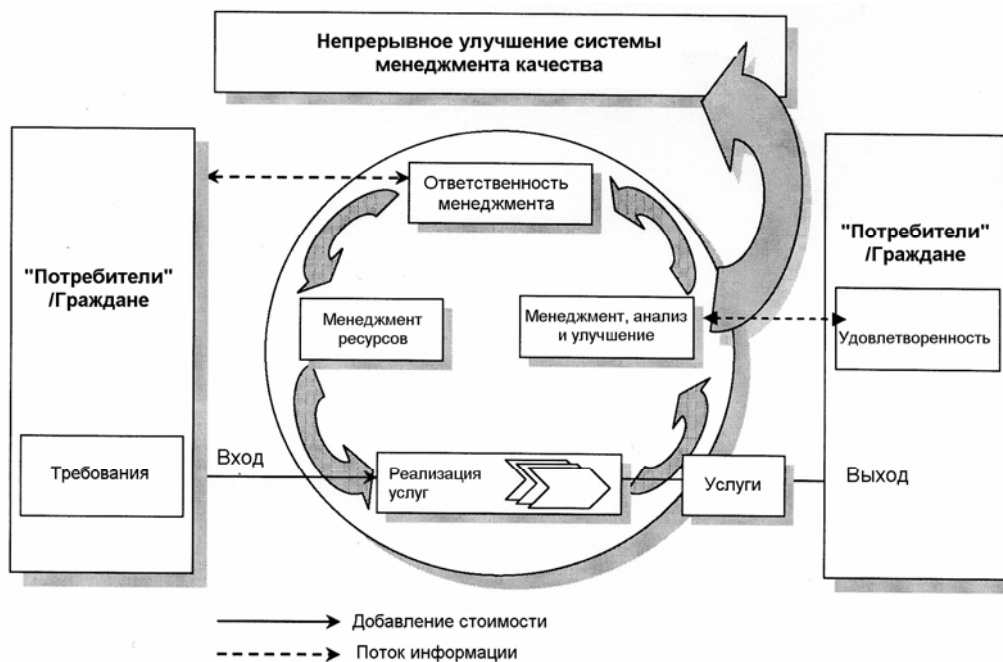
Непрерывное улучшение системы менеджмента качества

"Потребители" /Граждане

Ответственность менеджмента

"Потребители" /Граждане

Менеджмент ресурсов

Менеджмент, анализ и улучшение

Удовлетворенность

Требования

Вход

Реализация услуг

Услуги

Выход

Добавление стоимости

Поток информации